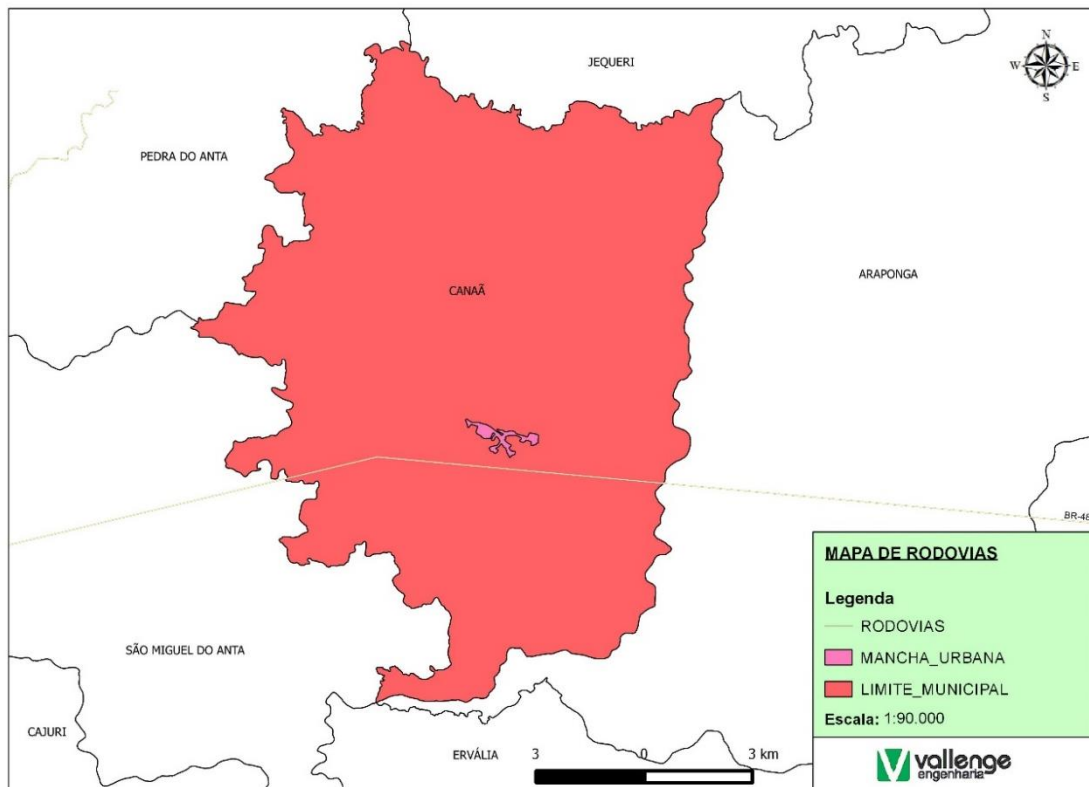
JEQUERI

N
W E
S

PEDRA DO ANTA

CANAÃ

ARAPONGA

BR-48

MAPA DE RODOVIAS

Legenda

RODOVIAS

MANCHA_URBANA

LIMITE_MUNICIPAL

Escala: 1:90.000

SÃO MIGUEL DO ANTA

CAJURI

ERVÁLIA

3 0 3 km

vallenge engenharia